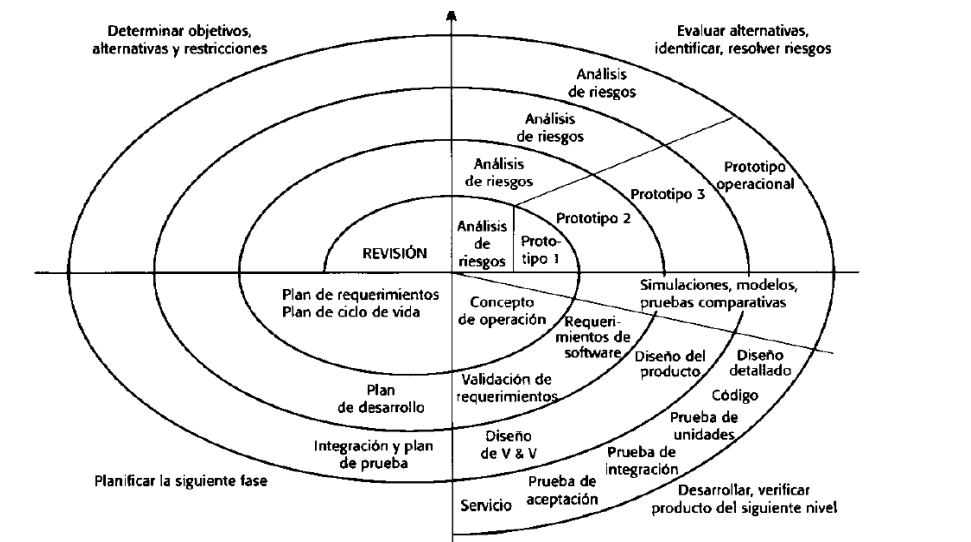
Determinar objetivos, alternativas y restricciones

Evaluar alternativas, identificar, resolver riesgos

Análisis de riesgos

Análisis de riesgos

Análisis de riesgos

Prototipo operacional

Prototipo 3

Prototipo 2

Análisis de riesgos

Prototipo 1

REVISIÓN

Simulaciones, modelos, pruebas comparativas

Plan de requerimientos
Plan de ciclo de vida

Concepto de operación

Requerimientos de software

Diseño del producto

Diseño detallado

Código

Plan de desarrollo

Validación de requerimientos

Prueba de unidades

Integración y plan de prueba

Diseño de V & V

Prueba de integración

Planificar la siguiente fase

Servicio

Prueba de aceptación

Desarrollar, verificar producto del siguiente nivel